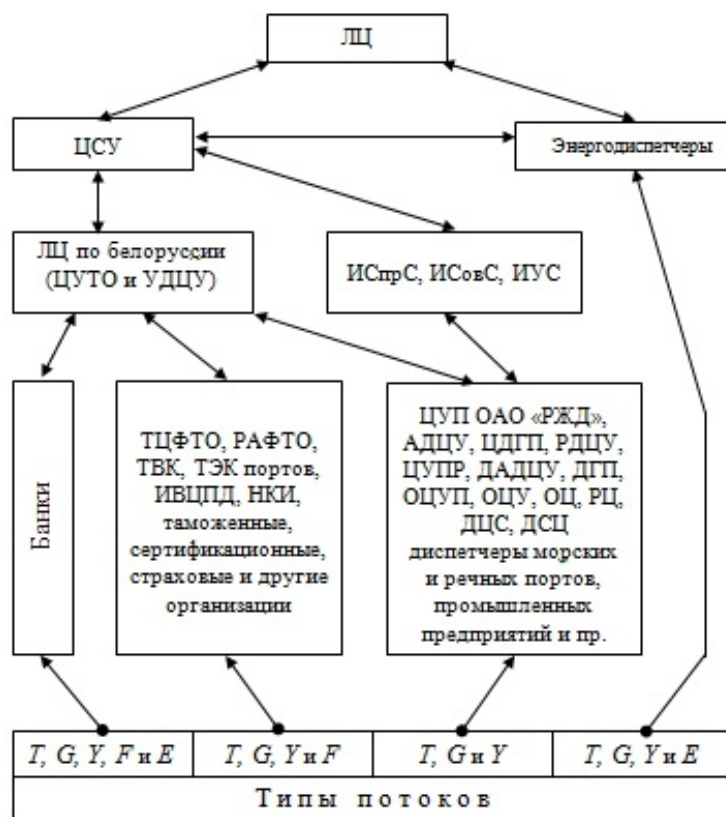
ЛЦ

ЦСУ

Энергодиспетчеры

ЛЦ по белоруссии (ЦУТО и УДЦУ)

ИСпрС, ИСовС, ИУС

Банки

ТЦФТО, РАФТО, ТВК, ТЭК портов, ИВЦПД, НКИ, таможенные, сертификационные, страховые и другие организации

ЦУП ОАО «РЖД», АДЦУ, ЦДГП, РДЦУ, ЦУПР, ДАДЦУ, ДГП, ОЦУП, ОЦУ, ОЦ, РЦ, ДЦС, ДСЦ диспетчеры морских и речных портов, промышленных предприятий и пр.

| $T$, $G$, $Y$, $F$ и $E$ | $T$, $G$, $Y$ и $F$ | $T$, $G$ и $Y$ | $T$, $G$, $Y$ и $E$ |
|---|---|---|---|

Типы потоков